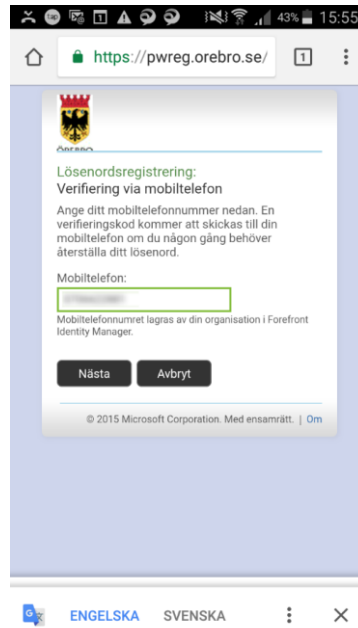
43% 15:55

https://pwreg.orebro.se/

1

ÖREBRO

Lösenordsregistrering:
Verifiering via mobiltelefon

Ange ditt mobiltelefonnummer nedan. En verifieringskod kommer att skickas till din mobiltelefon om du någon gång behöver återställa ditt lösenord.

Mobiltelefon:

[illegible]

Mobiltelefonnumret lagras av din organisation i Forefront Identity Manager.

Nästa

Avbryt

© 2015 Microsoft Corporation. Med ensamrätt. | Om

ENGELSKA SVENSKA